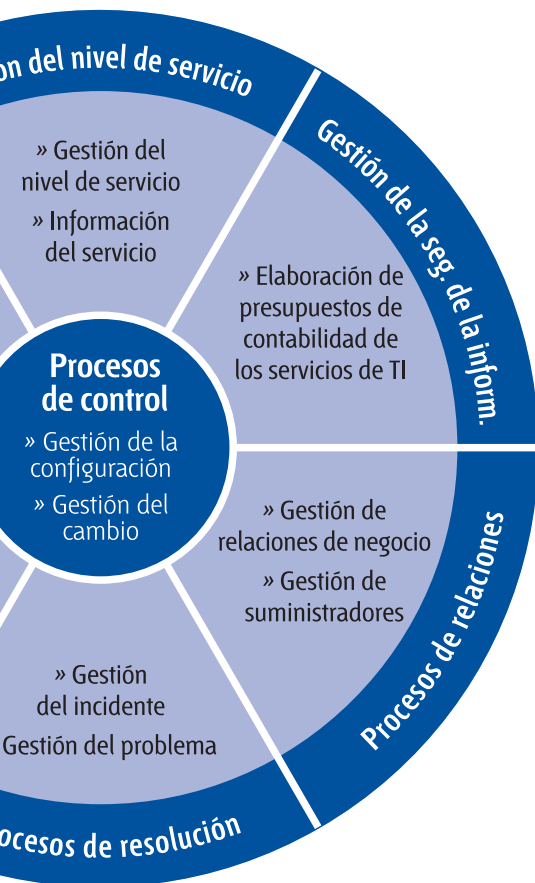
on del nivel de servicio

» Gestión del nivel de servicio
» Información del servicio

Gestión de la seg. de la inform.

» Elaboración de presupuestos de contabilidad de los servicios de TI

Procesos de control
» Gestión de la configuración
» Gestión del cambio

» Gestión de relaciones de negocio
» Gestión de suministradores

Procesos de relaciones

» Gestión del incidente
Gestión del problema

ocesos de resolución